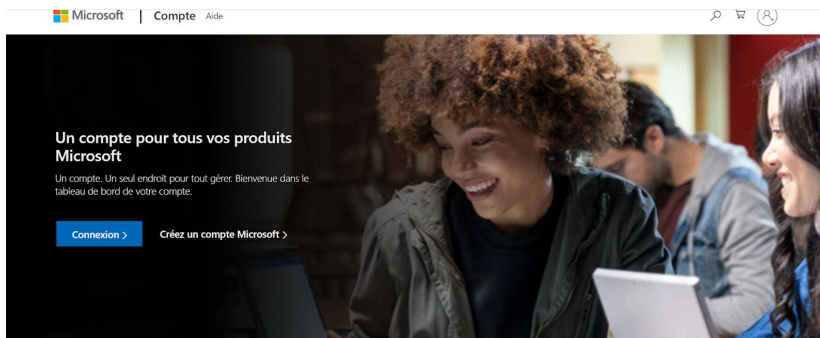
Microsoft | Compte Aide

Un compte pour tous vos produits Microsoft

Un compte. Un seul endroit pour tout gérer. Bienvenue dans le tableau de bord de votre compte.

Connexion >

Créez un compte Microsoft >